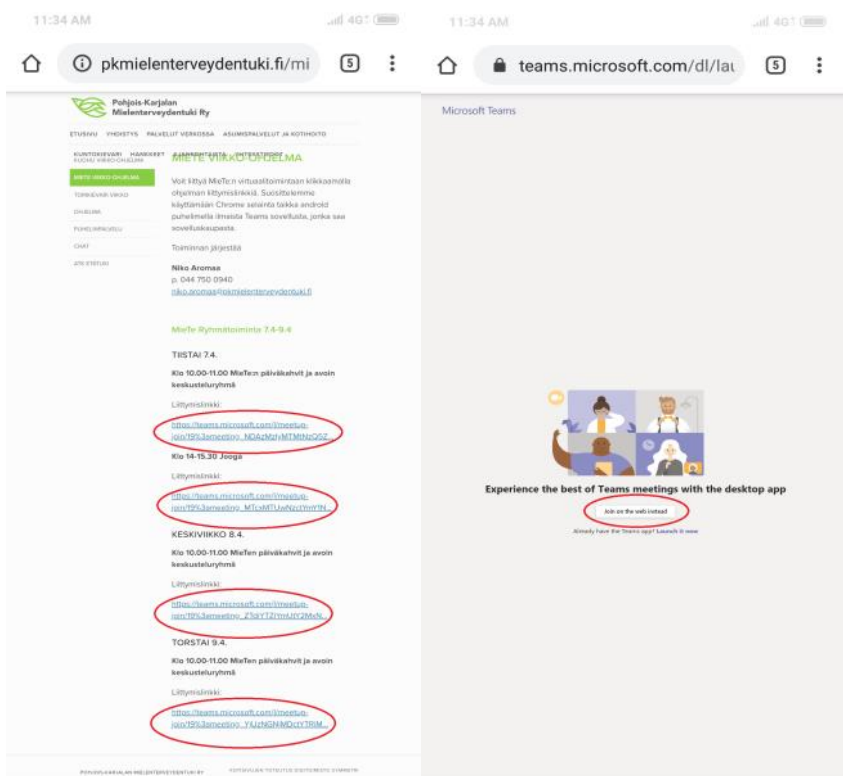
11:34 AM

4G

pkmielenterveydentuki.fi/mi

5

Pohjois-Karjalan Mielenterveydentuki Ry

ETUSIVU YHDISTYS PALVELUT VERKOSSA ASUMISPALVELUT JA KOTIHOITO

KUNTOKIEVARI HANKKEET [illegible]

MIETE VIIKKO-OHJELMA

MIETE VIIKKO-OHJELMA

TOIMIKKAAT VIIKKO

OHJELMA

PUHELINPALVELU

CHAT

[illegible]

Voit liittyä MieTe:n virtuaalitoimintaan klikkaamalla ohjelman liittymislinkkiä. Suosittelemme käyttämään Chrome selainta taikka android puhelimella ilmaista Teams sovellusta, jonka saa sovelluskaupasta.

Toiminnan järjestää

Niko Aromaa
p. 044 750 0940
niko.aromaa@pkmielenterveydentuki.fi

MieTe Ryhmätoiminta 7.4-9.4

TIISTAI 7.4.

Klo 10.00-11.00 MieTe:n päiväkahvit ja avoin keskusteluryhmä

Liittymislinkki:

https://teams.microsoft.com/l/meetup-join/19%3ameeting_NDAzMzIyMTMtNzQ5Z...

Klo 14-15.30 Jooga

Liittymislinkki:

https://teams.microsoft.com/l/meetup-join/19%3ameeting_MTcxMTUwNzctYmY1N...

KESKIVIIKKO 8.4.

Klo 10.00-11.00 MieTen päiväkahvit ja avoin keskusteluryhmä

Liittymislinkki:

https://teams.microsoft.com/l/meetup-join/19%3ameeting_Z3dYTZlYmUtY2MxN...

TORSTAI 9.4.

Klo 10.00-11.00 MieTen päiväkahvit ja avoin keskusteluryhmä

Liittymislinkki:

https://teams.microsoft.com/l/meetup-join/19%3ameeting_YjUzNGNiMDctYTRlM...

POHJOIS-KARJALAN MIELENTERVEYDENTUKI RY

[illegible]

11:34 AM

4G

teams.microsoft.com/dl/lau

5

Microsoft Teams

Experience the best of Teams meetings with the desktop app

Join on the web instead

Already have the Teams app? Launch it now